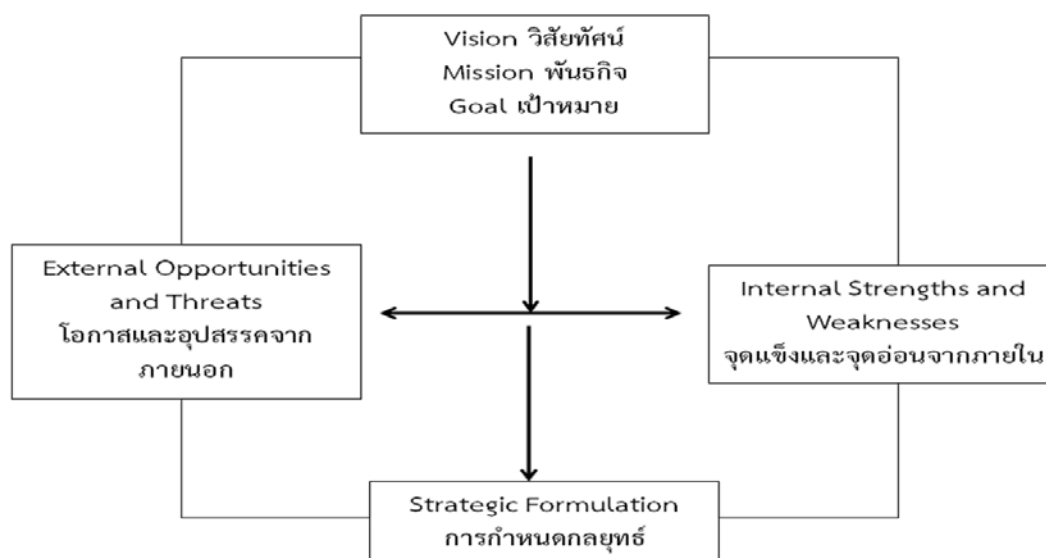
Vision วิสัยทัศน์
Mission พันธกิจ
Goal เป้าหมาย

External Opportunities and Threats
โอกาสและอุปสรรคจากภายนอก

Internal Strengths and Weaknesses
จุดแข็งและจุดอ่อนจากภายใน

Strategic Formulation
การกำหนดกลยุทธ์